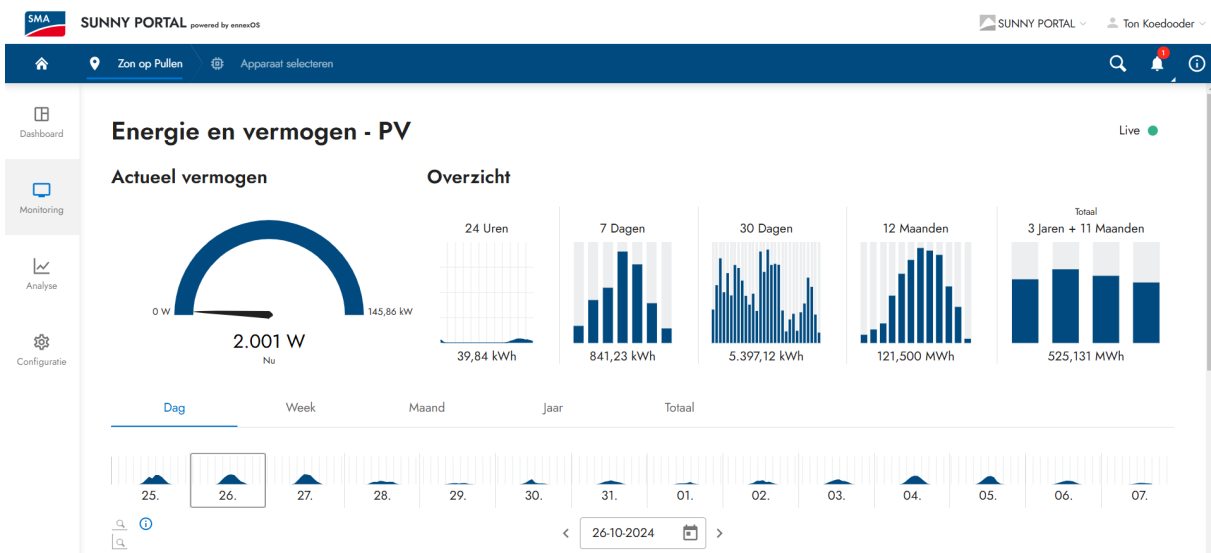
SMA SUNNY PORTAL powered by ennexOS

SUNNY PORTAL Ton Koedooder

Zon op Pullen Apparaat selecteren

1

Dashboard

Monitoring

Analyse

Configuratie

Energie en vermogen - PV

Live

Actueel vermogen

0 W

145,86 kW

2.001 W

Nu

Overzicht

24 Uren

39,84 kWh

7 Dagen

841,23 kWh

30 Dagen

5.397,12 kWh

12 Maanden

121,500 MWh

Totaal

3 Jaren + 11 Maanden

525,131 MWh

Dag Week Maand Jaar Totaal

25. 26. 27. 28. 29. 30. 31. 01. 02. 03. 04. 05. 06. 07.

26-10-2024